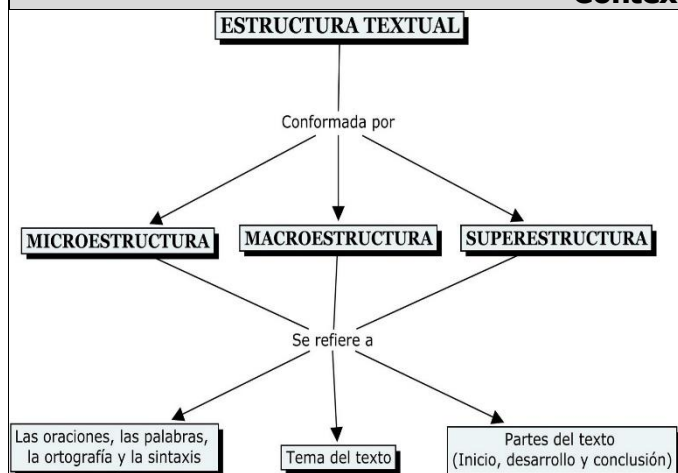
Contex

ESTRUCTURA TEXTUAL

Conformada por

MICROESTRUCTURA

MACROESTRUCTURA

SUPERESTRUCTURA

Se refiere a

Las oraciones, las palabras, la ortografía y la sintaxis

Tema del texto

Partes del texto (Inicio, desarrollo y conclusión)